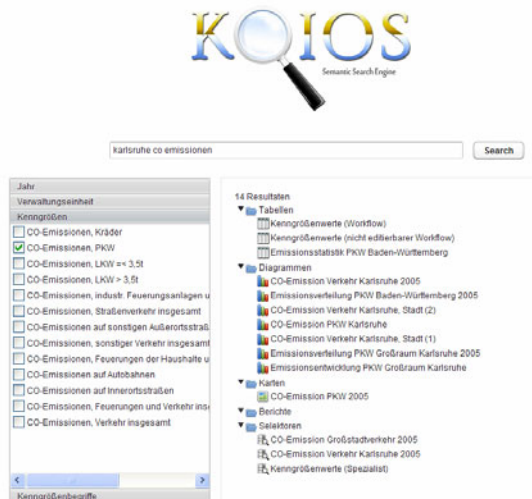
KOIOS
Semantic Search Engine

karlsruhe co emissionen

Search

Jahr
Verwaltungseinheit
Kenngrößen
CO-Emissionen, Kräder
CO-Emissionen, PKW
CO-Emissionen, LKW =< 3,5t
CO-Emissionen, LKW > 3,5t
CO-Emissionen, industr. Feuerungsanlagen u
CO-Emissionen, Straßenverkehr insgesamt
CO-Emissionen auf sonstigen Außerortsstraß
CO-Emissionen, sonstiger Verkehr insgesamt
CO-Emissionen, Feuerungen der Haushalte u
CO-Emissionen auf Autobahnen
CO-Emissionen auf Innerortsstraßen
CO-Emissionen, Feuerungen und Verkehr ins
CO-Emissionen, Verkehr insgesamt
Kenngrößenbegriffe

14 Resultaten
Tabellen
Kenngrößenwerte (Workflow)
Kenngrößenwerte (nicht editierbarer Workflow)
Emissionsstatistik PKW Baden-Württemberg
Diagrammen
CO-Emission Verkehr Karlsruhe 2005
Emissionsverteilung PKW Baden-Württemberg 2005
CO-Emission Verkehr Karlsruhe, Stadt (2)
CO-Emission PKW Karlsruhe
CO-Emission Verkehr Karlsruhe, Stadt (1)
Emissionsverteilung PKW Großraum Karlsruhe 2005
Emissionsentwicklung PKW Großraum Karlsruhe
Karten
CO-Emission PKW 2005
Berichte
Selektoren
CO-Emission Großstadtverkehr 2005
CO-Emission Verkehr Karlsruhe 2005
Kenngrößenwerte (Spezialist)